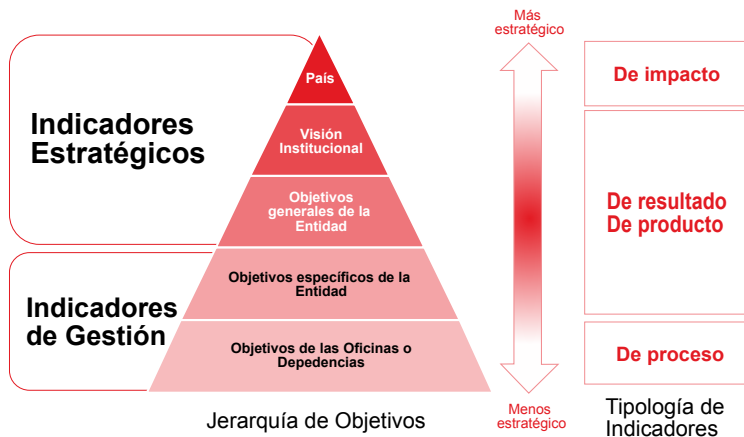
Indicadores Estratégicos

Indicadores de Gestión

País

Visión Institucional

Objetivos generales de la Entidad

Objetivos específicos de la Entidad

Objetivos de las Oficinas o Depedencias

Jerarquía de Objetivos

Más estratégico

Menos estratégico

De impacto

De resultado
De producto

De proceso

Tipología de Indicadores